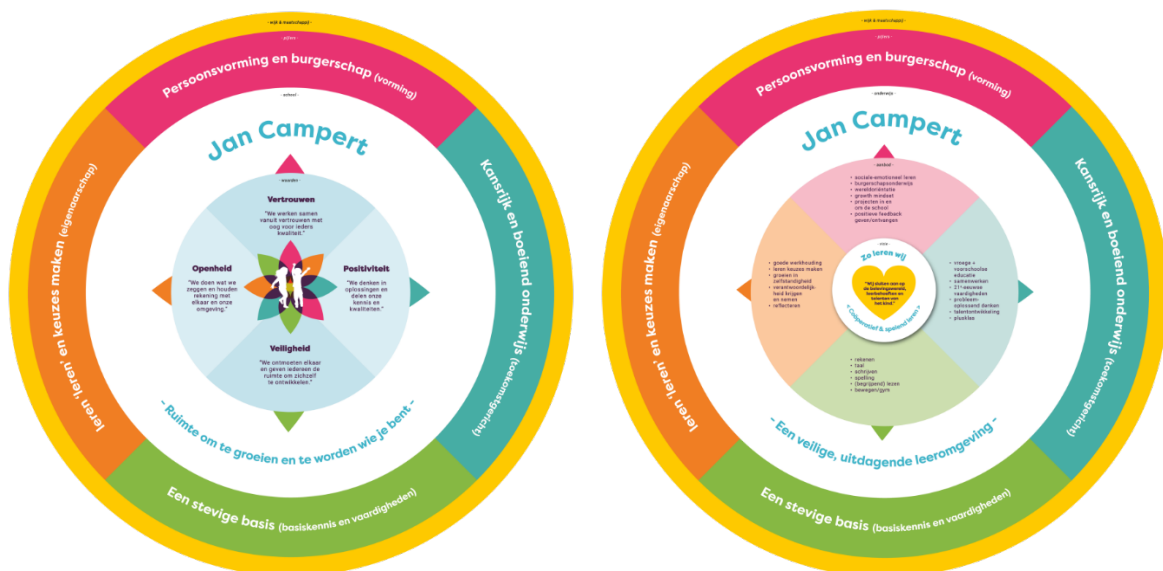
- wijk & maatschappij -

- pijlers -

Persoonsvorming en burgerschap (vorming)

- ambitie -

Jan Campert

- waarden -

Vertrouwen
"We werken samen vanuit vertrouwen met oog voor ieders kwaliteit."

Openheid
"We doen wat we zeggen en houden rekening met elkaar en onze omgeving."

Positiviteit
"We denken in oplossingen en delen onze kennis en kwaliteiten."

Veiligheid
"We ontmoeten elkaar en geven iedereen de ruimte om zichzelf te ontwikkelen."

- Ruimte om te groeien en te worden wie je bent -

'leren' leren en keuzes maken (eigenaarschap)

Kansrijk en boeiend onderwijs (toekomstgericht)

Een stevige basis (basiskennis en vaardigheden)

- wijk & maatschappij -

- pijlers -

Persoonsvorming en burgerschap (vorming)

- ambitie -

Jan Campert

- aanbod -

sociaal-emotioneel leren
burgerschapsonderwijs
wereldoriëntatie
growth mindset
projecten in en om de school
positieve feedback geven/ontvangen

goede werkhouding
leren keuzes maken
groeien in zelfstandigheid
verantwoordelijkheid krijgen en nemen
reflecteren

creage + voorschoolse educatie
samenwerken
21e-eeuwse vaardigheden
probleemoplossend denken
talentontwikkeling
plusklas

rekenen
taal
schrijven
spelling
(begrijpend) lezen
bewegen/gym

- visie -

Zo leren wij

"Wij staan voor op de leeromgeving, leerbehoeften en talenten van het kind."

< Coöperatief & spelend leren >

- Een veilige, uitdagende leeromgeving -

'leren' leren en keuzes maken (eigenaarschap)

Kansrijk en boeiend onderwijs (toekomstgericht)

Een stevige basis (basiskennis en vaardigheden)